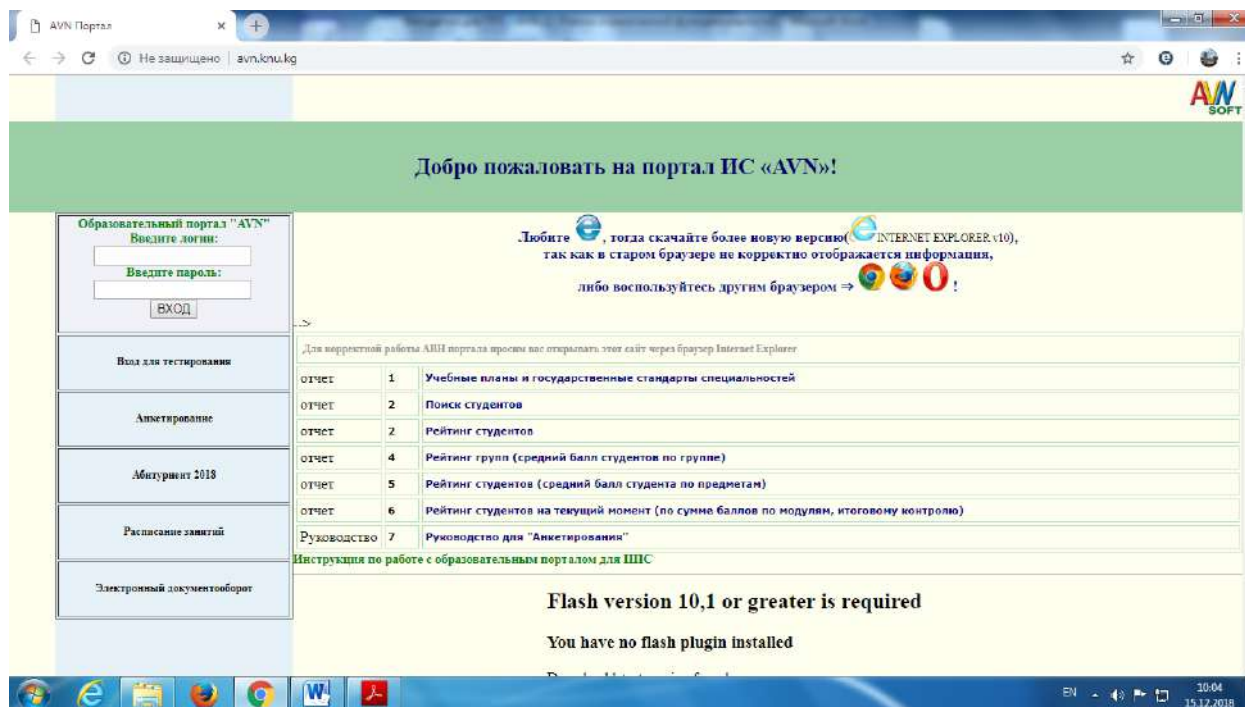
AVN Портал

Не защищено | avn.knu.kg

AVN SOFT

Добро пожаловать на портал ИС «AVN»!

Образовательный портал "AVN"
Введите логин:

Введите пароль:

ВХОД

Любите , тогда скачайте более новую версию( INTERNET EXPLORER v10), так как в старом браузере не корректно отображается информация, либо воспользуйтесь другим браузером ⇒ !

-->

Вход для тестирования

Анкетирование

Абитуриент 2018

Расписание занятий

Электронный документооборот

Для корректной работы АВН портала просим вас открывать этот сайт через браузер Internet Explorer

| | | |
|---|---|---|
| отчет | 1 | Учебные планы и государственные стандарты специальностей |
| отчет | 2 | Поиск студентов |
| отчет | 2 | Рейтинг студентов |
| отчет | 4 | Рейтинг групп (средний балл студентов по группе) |
| отчет | 5 | Рейтинг студентов (средний балл студента по предметам) |
| отчет | 6 | Рейтинг студентов на текущий момент (по сумме баллов по модулям, итоговому контролю) |
| Руководство | 7 | Руководство для "Анкетирования" |

Инструкция по работе с образовательным порталом для ППС

Flash version 10,1 or greater is required

You have no flash plugin installed

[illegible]

EN 10:04 15.12.2018